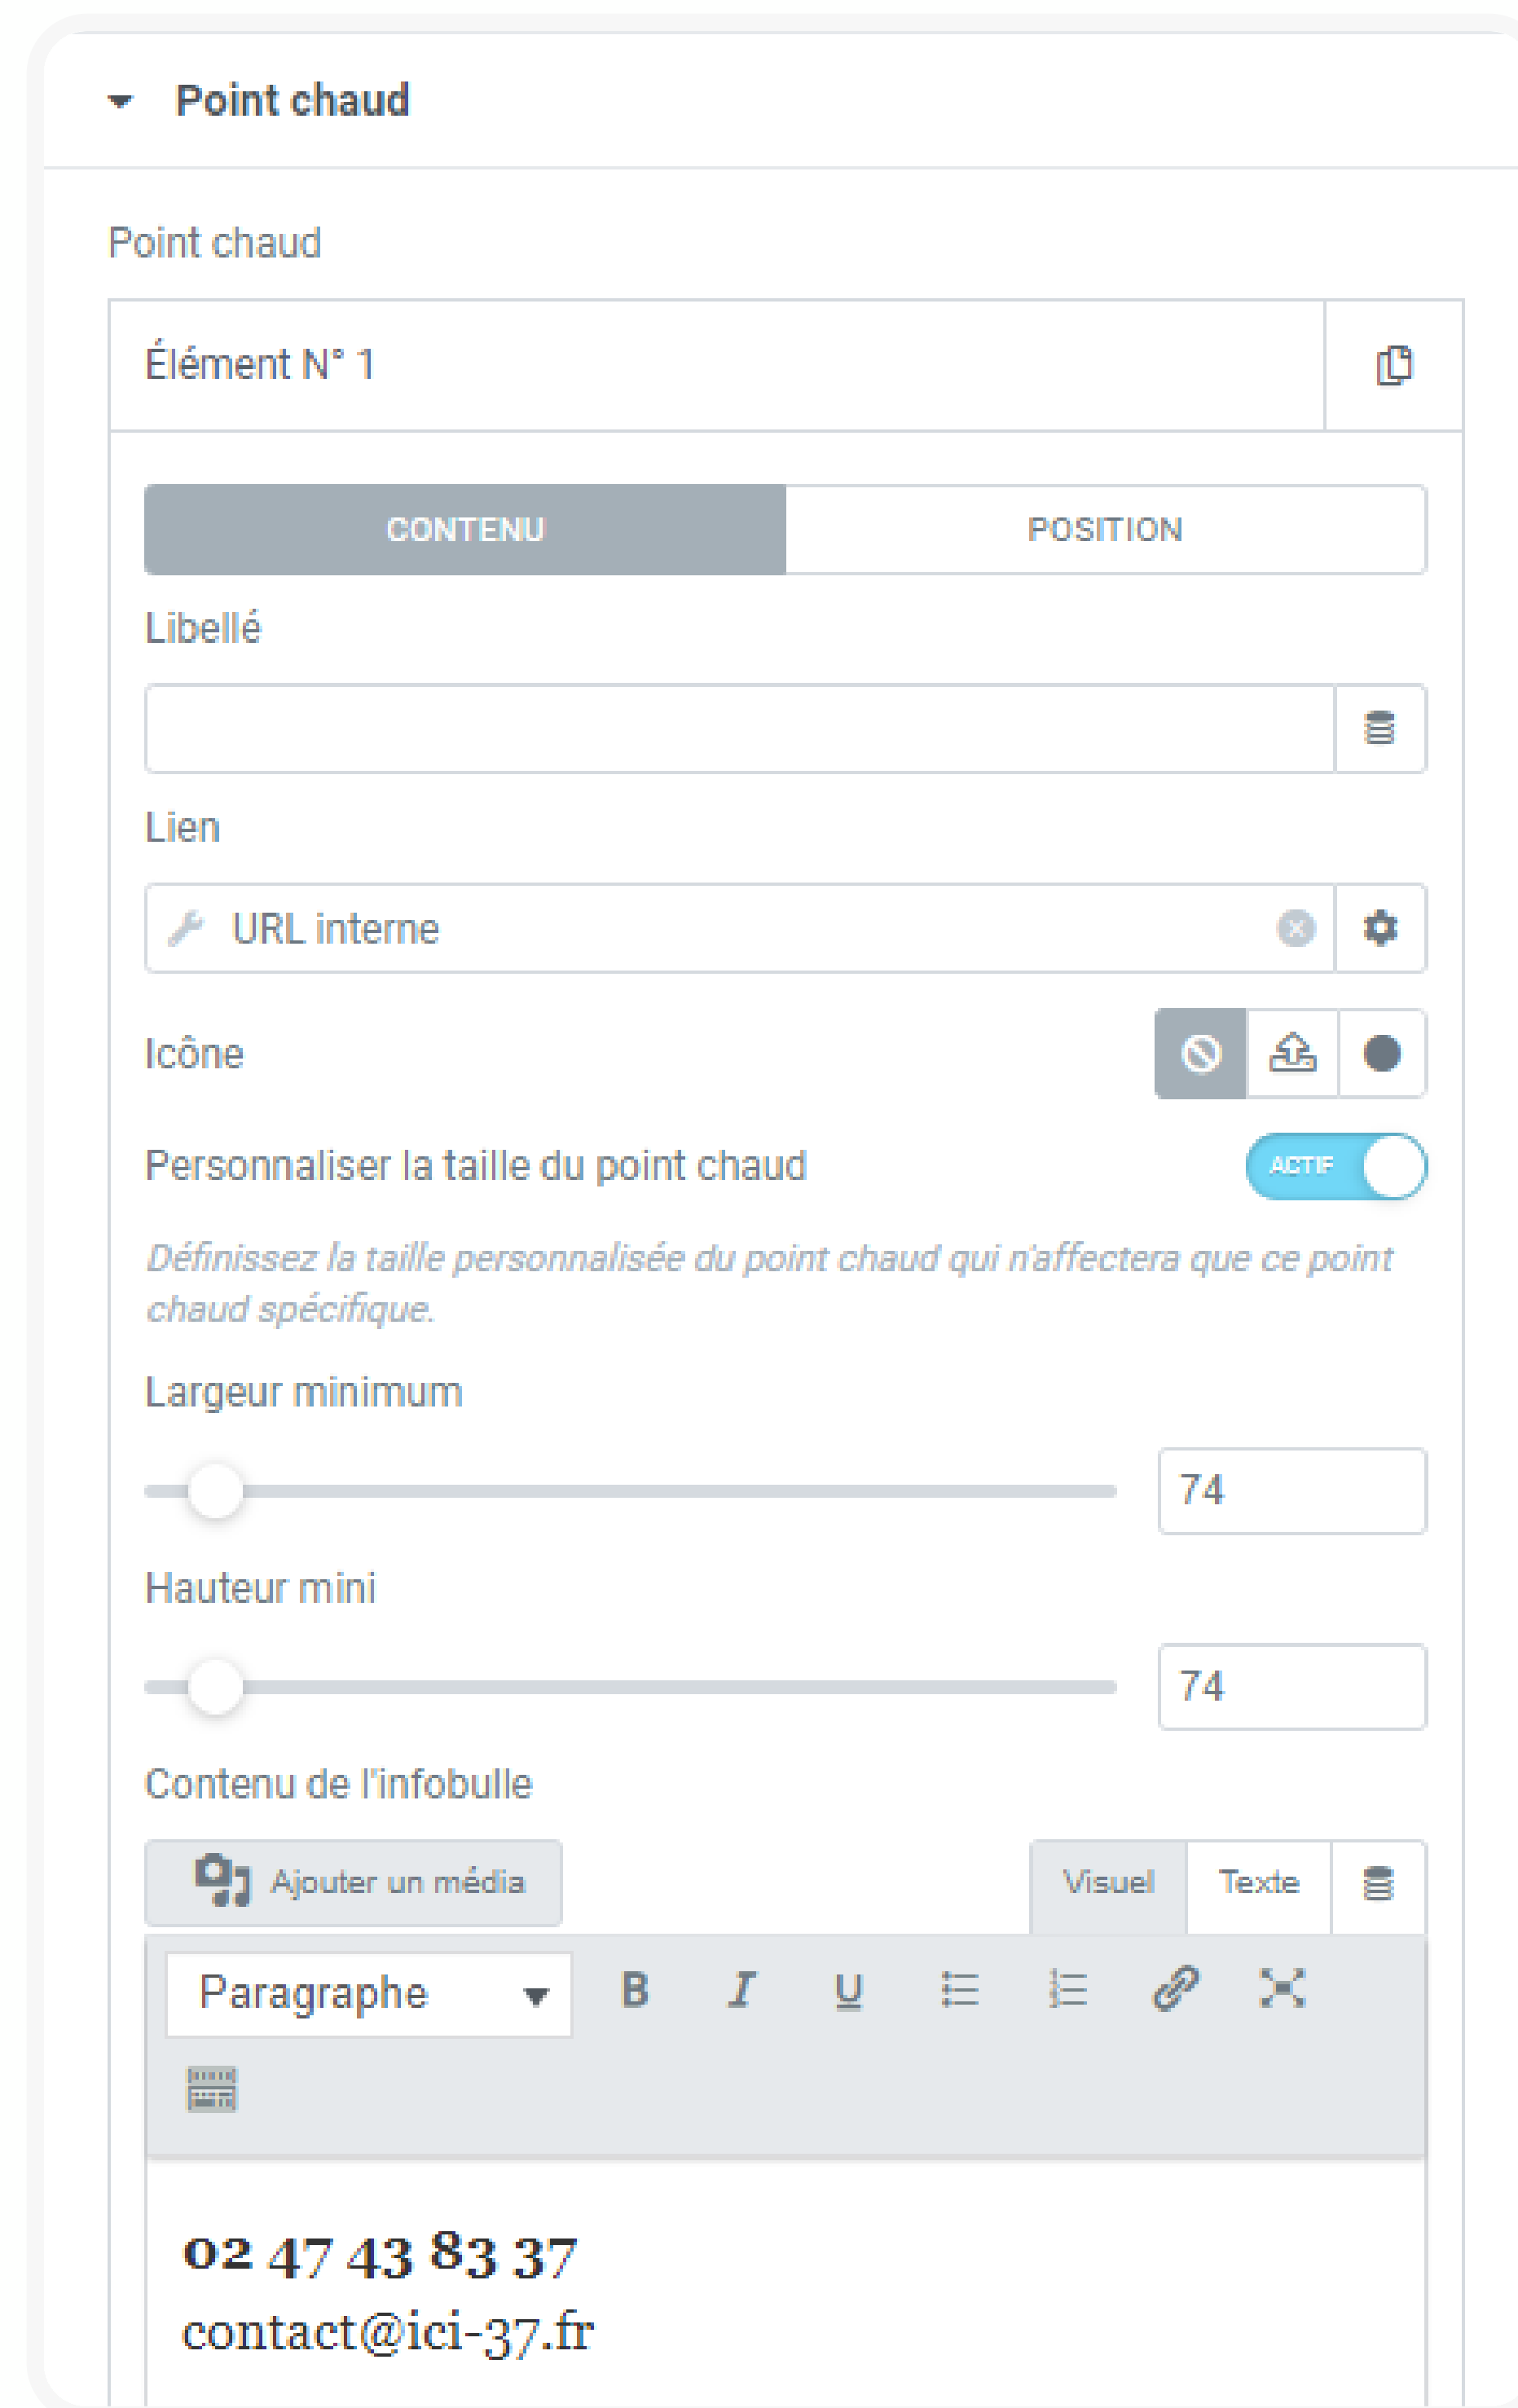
Point chaud

Point chaud

Élément N° 1

CONTENU

POSITION

Libellé

Lien

URL interne

Icône

Personnaliser la taille du point chaud

ACTIF

Définissez la taille personnalisée du point chaud qui n'affectera que ce point chaud spécifique.

Largeur minimum

74

Hauteur mini

74

Contenu de l'infobulle

Ajouter un média

Visuel

Texte

Paragraphe

B

I

U

02 47 43 83 37

contact@ici-37.fr